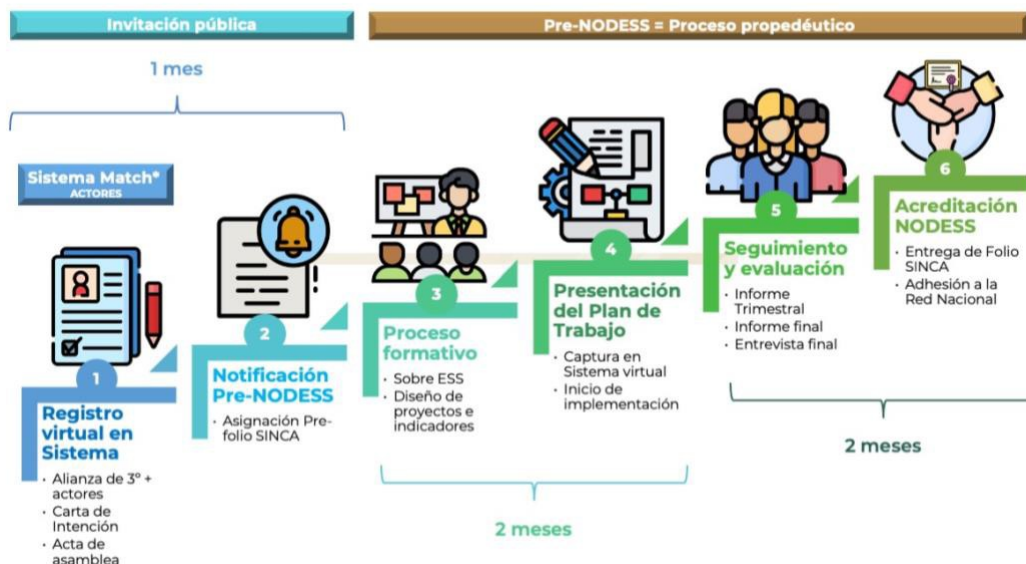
Invitación pública

Pre-NODESS = Proceso propedéutico

1 mes

Sistema Match*
ACTORES

1
Registro virtual en Sistema
· Alianza de 3° + actores
· Carta de Intención
· Acta de asamblea

2
Notificación Pre-NODESS
· Asignación Pre-folio SINCA

3
Proceso formativo
· Sobre ESS
· Diseño de proyectos e indicadores

4
Presentación del Plan de Trabajo
· Captura en Sistema virtual
· Inicio de implementación

5
Seguimiento y evaluación
· Informe Trimestral
· Informe final
· Entrevista final

6
Acreditación NODESS
· Entrega de Folio SINCA
· Adhesión a la Red Nacional

2 meses

2 meses